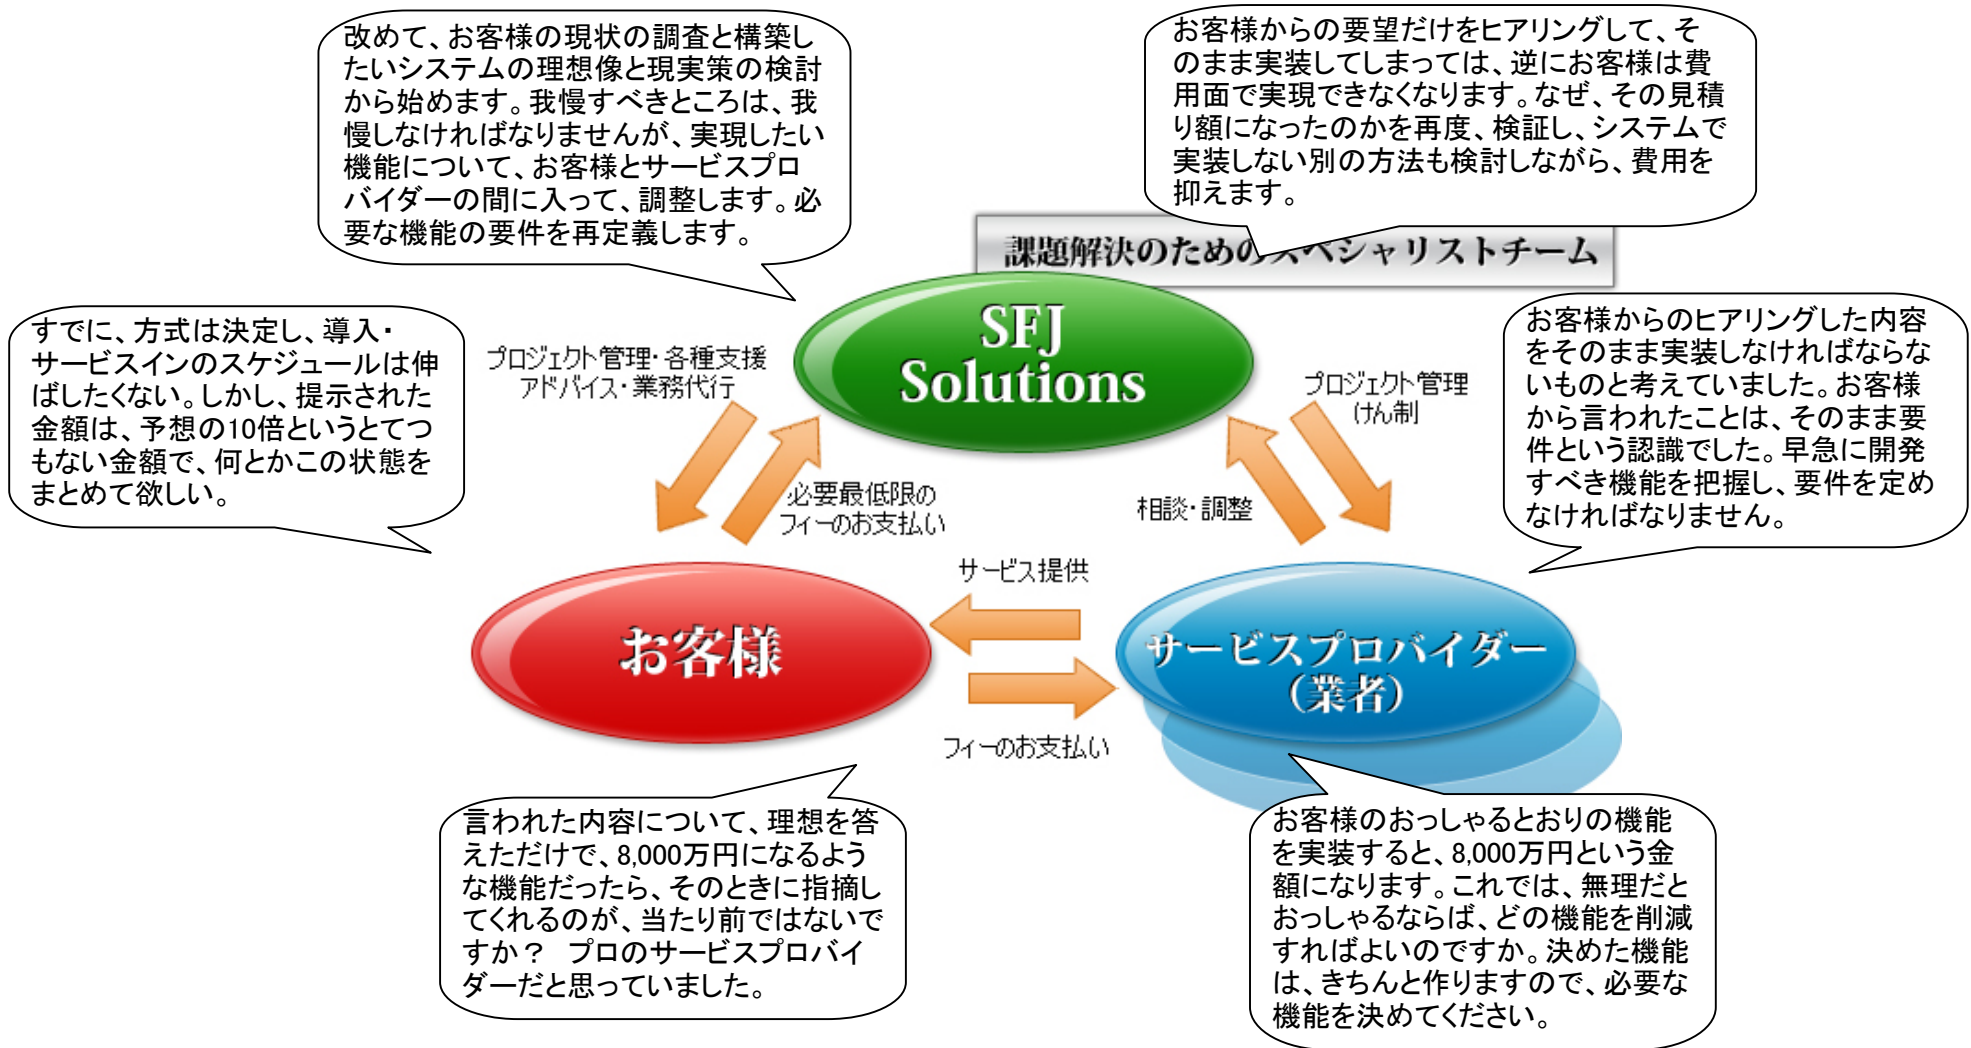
改めて、お客様の現状の調査と構築したいシステムの理想像と現実策の検討から始めます。我慢すべきところは、我慢しなければなりませんが、実現したい機能について、お客様とサービスプロバイダーの間に入って、調整します。必要な機能の要件を再定義します。

お客様からの要望だけをヒアリングして、そのまま実装してしまっては、逆にお客様は費用面で実現できなくなります。なぜ、その見積り額になったのかを再度、検証し、システムで実装しない別の方法も検討しながら、費用を抑えます。

課題解決のためのスペシャリストチーム

SFJ Solutions

すでに、方式は決定し、導入・サービスインのスケジュールは伸ばしたくない。しかし、提示された金額は、予想の10倍というとてつもない金額で、何とかこの状態をまとめて欲しい。

プロジェクト管理・各種支援
アドバイス・業務代行

必要最低限の
フィーのお支払い

プロジェクト管理
けん制

相談・調整

お客様からのヒアリングした内容をそのまま実装しなければならないものと考えていました。お客様から言われたことは、そのまま要件という認識でした。早急に開発すべき機能を把握し、要件を定めなければなりません。

サービス提供

お客様

サービスプロバイダー
(業者)

フィーのお支払い

言われた内容について、理想を答えただけで、8,000万円になるような機能だったら、そのときに指摘してくれるのが、当たり前ではないですか？ プロのサービスプロバイダーだと思っていました。

お客様のおっしゃるとおりの機能を実装すると、8,000万円という金額になります。これでは、無理だとおっしゃるならば、どの機能を削減すればよいのですか。決めた機能は、きちんと作りますので、必要な機能を決めてください。